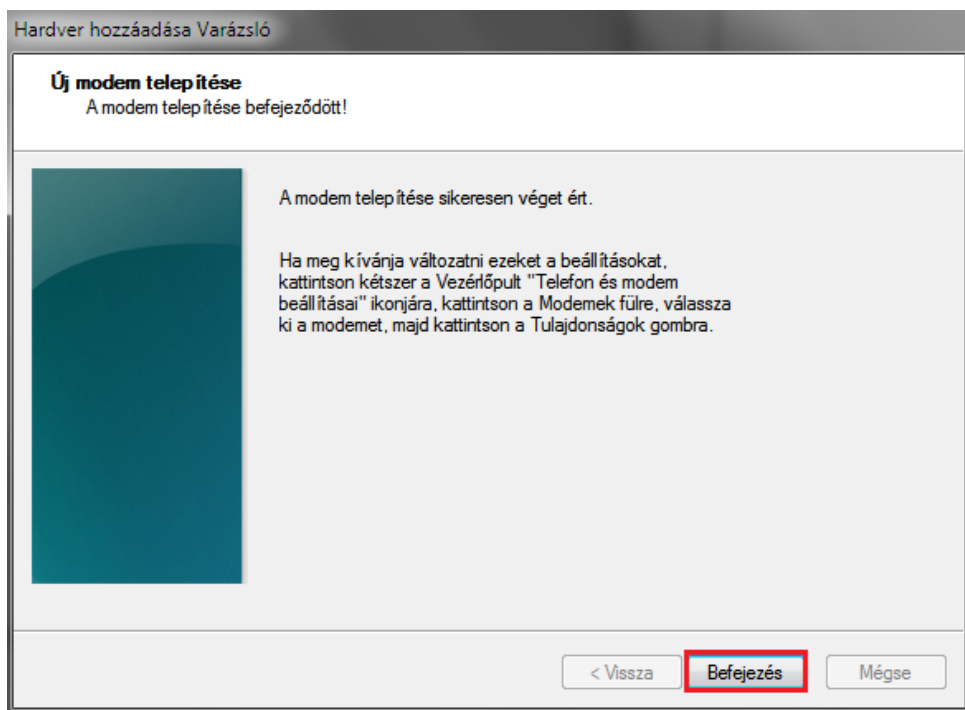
Hardver hozzáadása Varázsló

Új modem telepítése
A modem telepítése befejeződött!

A modem telepítése sikeresen véget ért.

Ha meg kívánja változatni ezeket a beállításokat, kattintson kétszer a Vezérlőpult "Telefon és modem beállításai" ikonjára, kattintson a Modemek fülre, válassza ki a modemet, majd kattintson a Tulajdonságok gombra.

< Vissza | Befejezés | Mégse